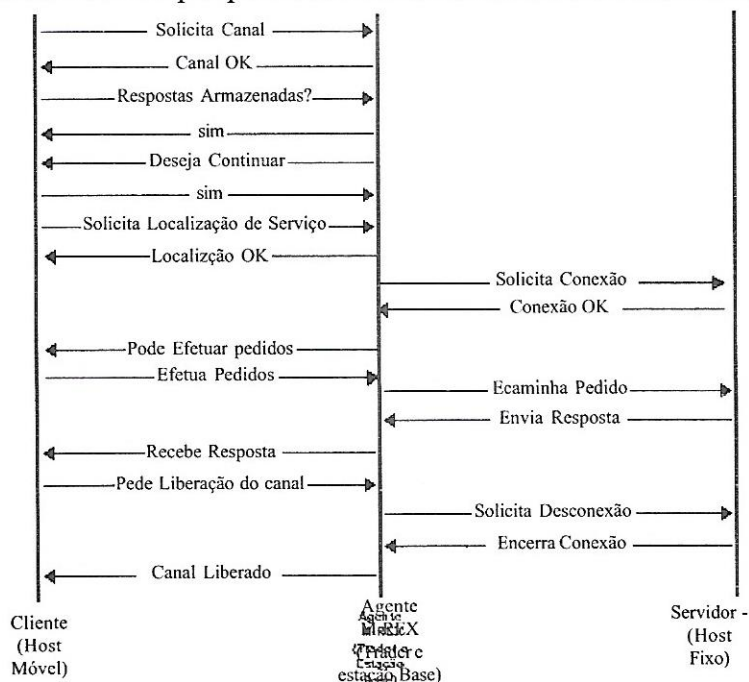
Solicita Canal
Canal OK
Respostas Armazenadas?
sim
Deseja Continuar
sim
Solicita Localização de Serviço
Localizção OK
Solicita Conexão
Conexão OK
Pode Efetuar pedidos
Efetua Pedidos
Ecaminha Pedido
Envia Resposta
Recebe Resposta
Pede Liberação do canal
Solicita Desconexão
Encerra Conexão
Canal Liberado

Cliente (Host Móvel)

Agente M-RHX (Trader e estação Base)

Servidor - (Host Fixo)